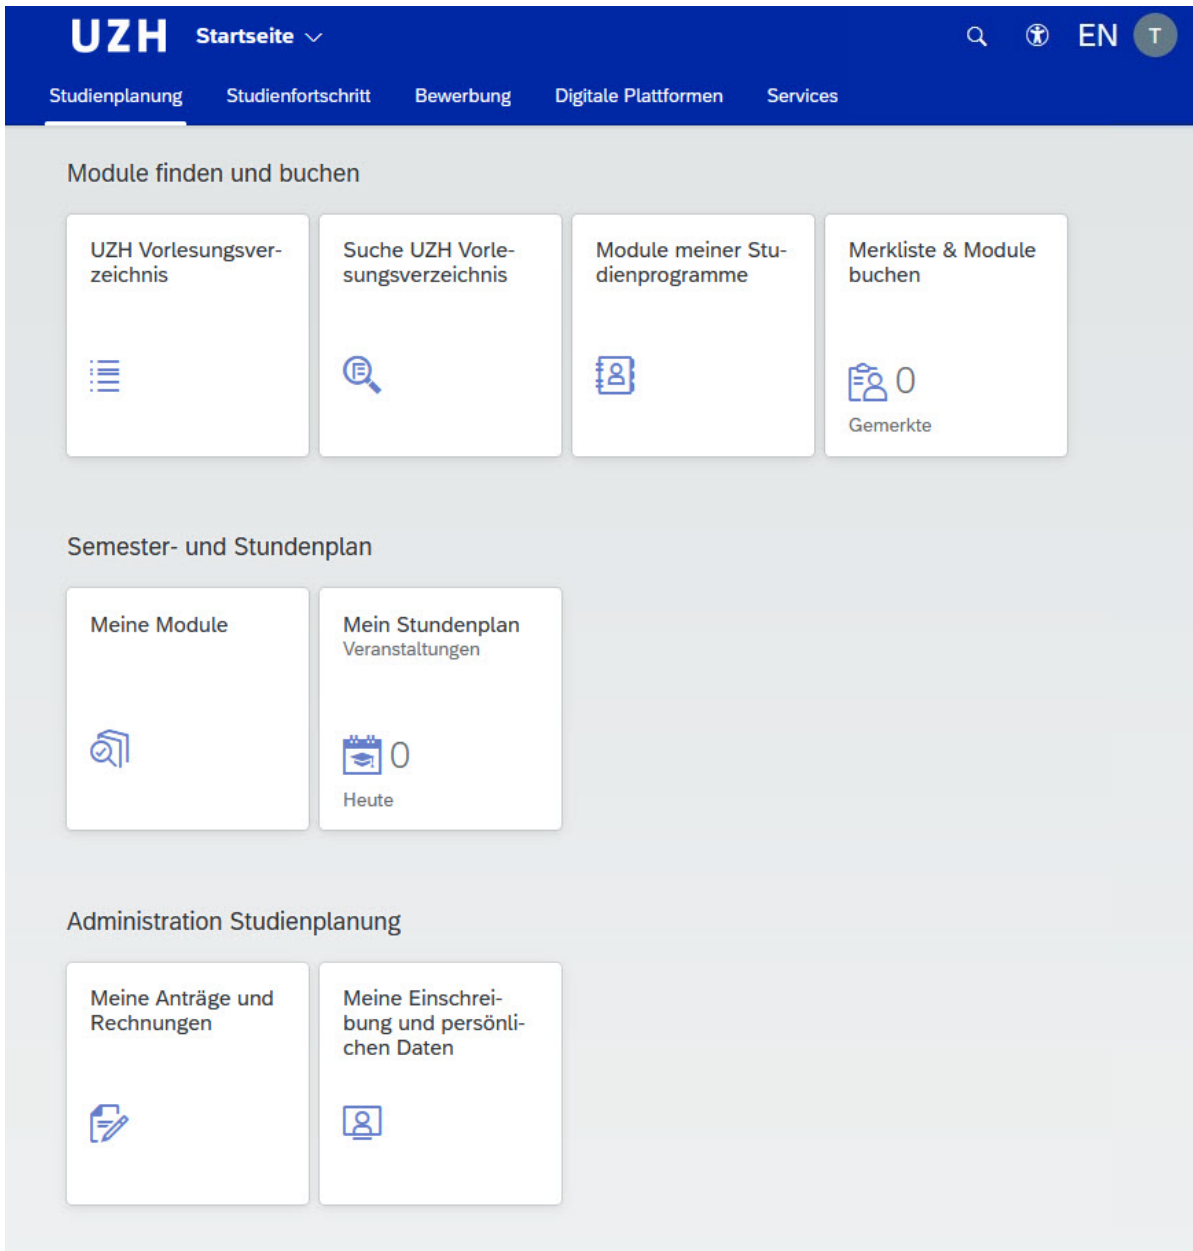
UZH Startseite

EN T

Studienplanung Studienfortschritt Bewerbung Digitale Plattformen Services

Module finden und buchen

UZH Vorlesungsverzeichnis

Suche UZH Vorlesungsverzeichnis

Module meiner Studienprogramme

Merkliste & Module buchen

0

Gemerkte

Semester- und Stundenplan

Meine Module

Mein Stundenplan
Veranstaltungen

0

Heute

Administration Studienplanung

Meine Anträge und Rechnungen

Meine Einschreibung und persönlichen Daten